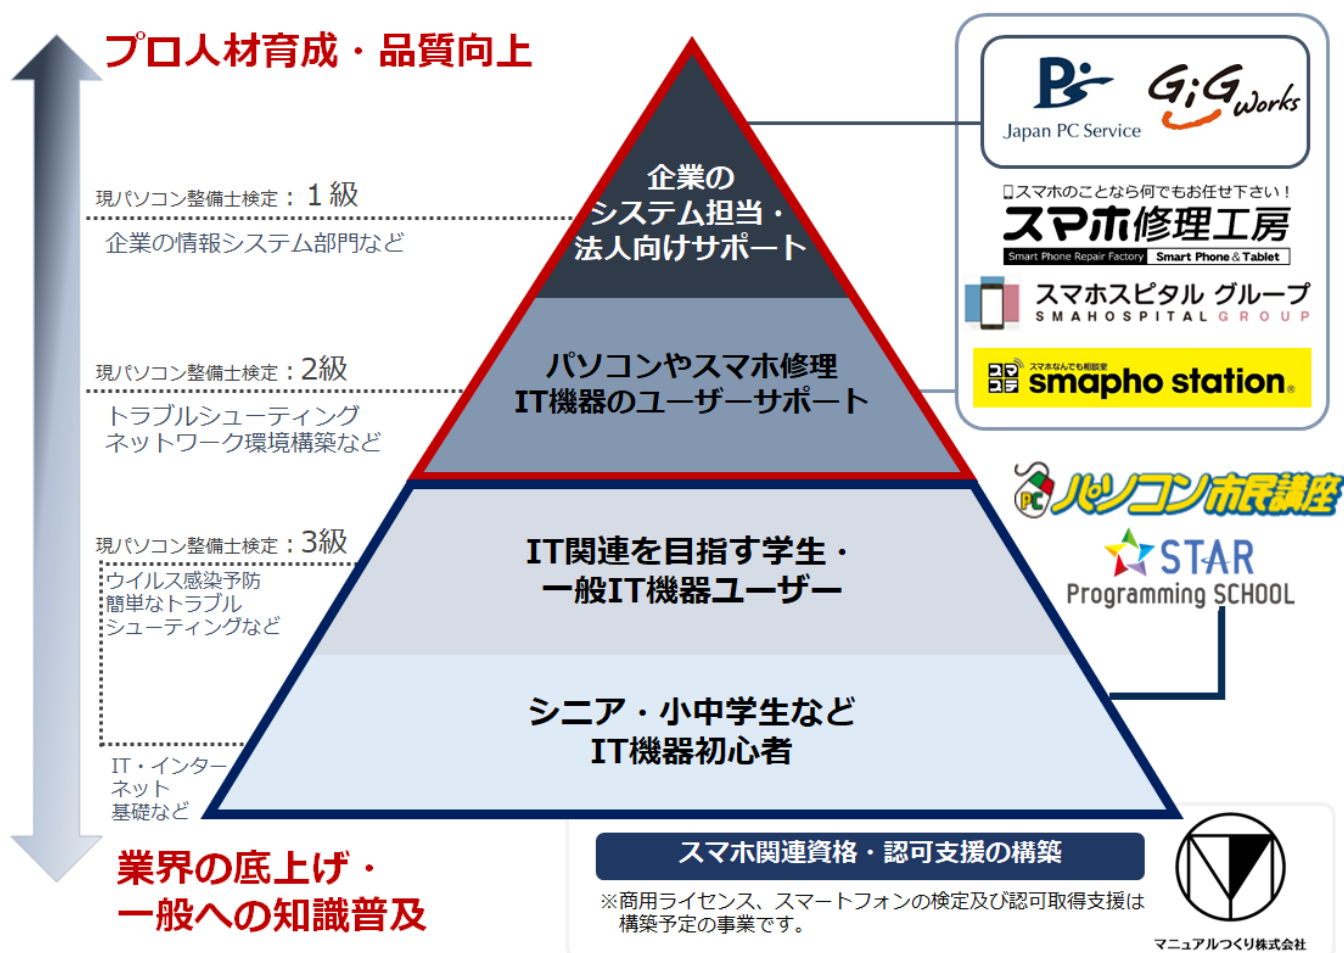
プロ人材育成・品質向上

現パソコン整備士検定：1級
企業の情報システム部門など

現パソコン整備士検定：2級
トラブルシューティング
ネットワーク環境構築など

現パソコン整備士検定：3級
ウイルス感染予防
簡単なトラブル
シューティングなど

IT・インターネット
基礎など

業界の底上げ・
一般への知識普及

企業の
システム担当・
法人向けサポート

パソコンやスマホ修理
IT機器のユーザーサポート

IT関連を目指す学生・
一般IT機器ユーザー

シニア・小中学生など
IT機器初心者

Japan PC Service
GiGWorks

スマホのことなら何でもお任せ下さい！
スマホ修理工房
Smart Phone Repair Factory Smart Phone & Tablet

スマホスピタル グループ
SMAHOSPITAL GROUP

スマホなんでも相談室
smapho station

パソコン市民講座
STAR
Programming SCHOOL

スマホ関連資格・認可支援の構築
※商用ライセンス、スマートフォンの検定及び認可取得支援は構築予定の事業です。

マニュアルつくり株式会社